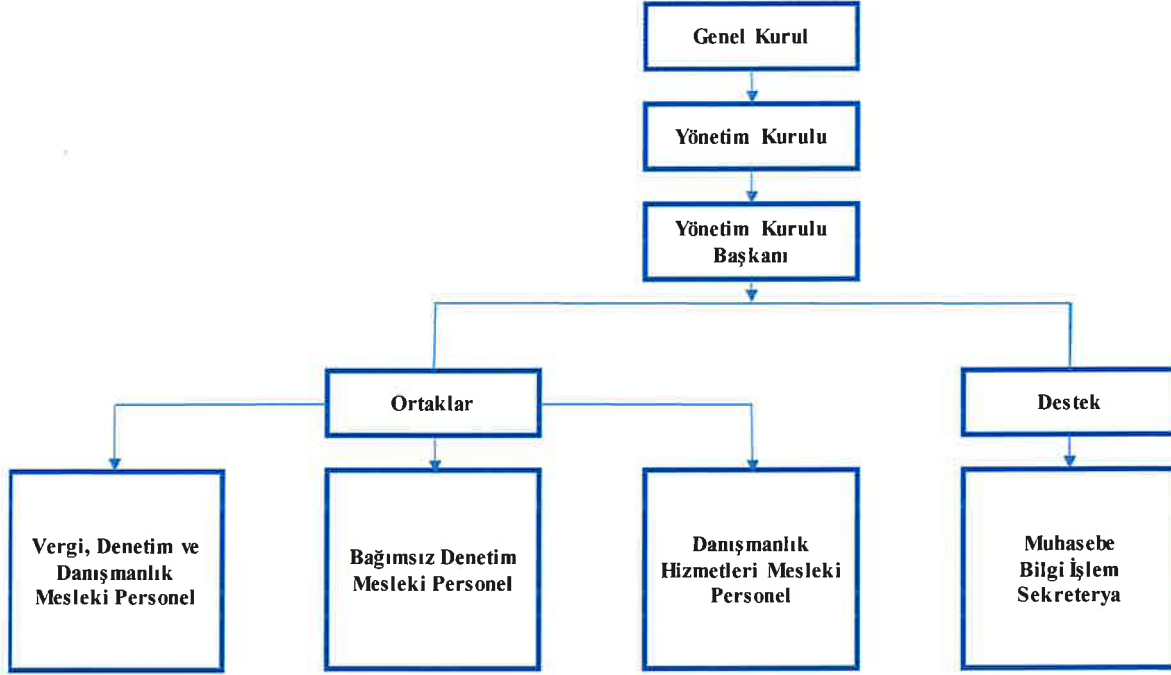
Genel Kurul

Yönetim Kurulu

Yönetim Kurulu Başkanı

Ortaklar

Destek

Vergi, Denetim ve Danışmanlık Mesleki Personel

Bağımsız Denetim Mesleki Personel

Danışmanlık Hizmetleri Mesleki Personel

Muhasebe
Bilgi İşlem
Sekreterya